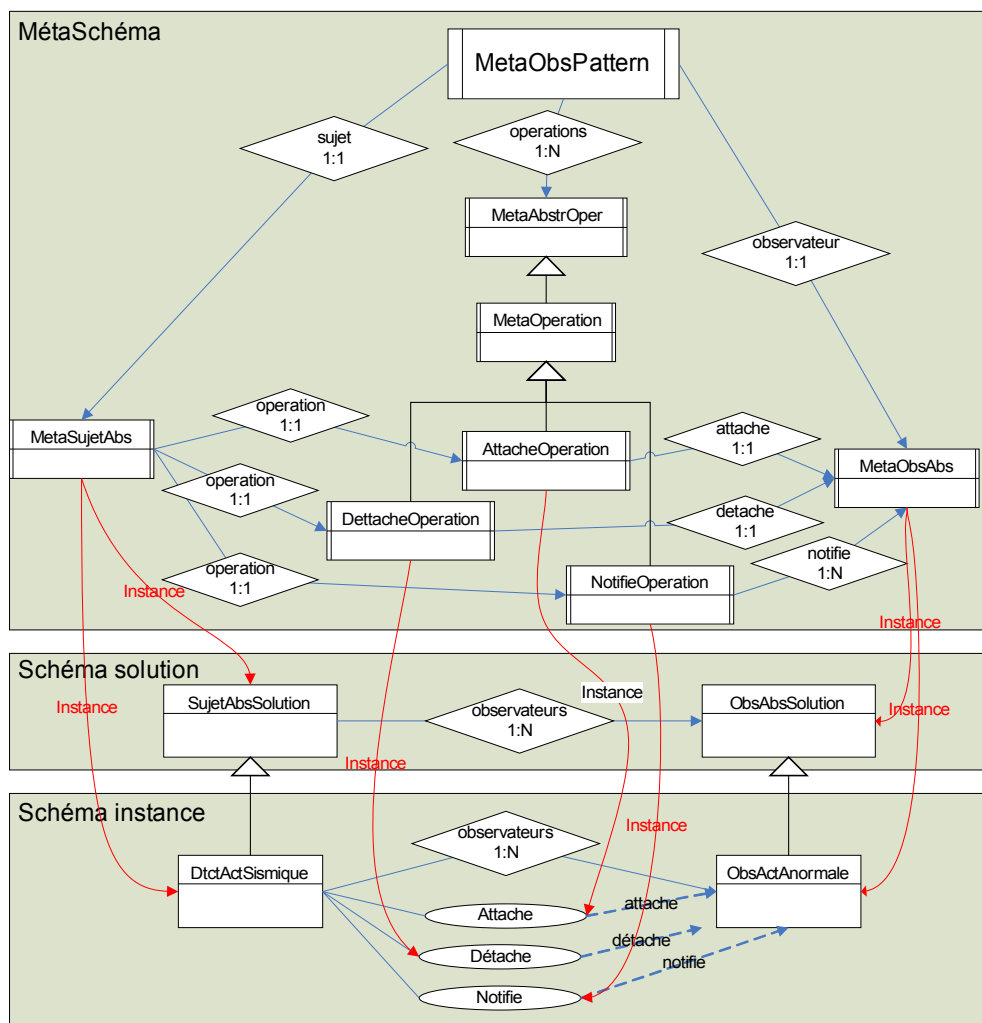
MétaSchéma

MetaObsPattern

sujet
1:1

operations
1:N

MetaAbstrOper

observateur
1:1

MetaOperation

MetaSujetAbs

operation
1:1

AttacheOperation

attache
1:1

MetaObsAbs

operation
1:1

DettacheOperation

detache
1:1

operation
1:1

NotifieOperation

notifie
1:N

Instance

Instance

Schéma solution

Instance

SujetAbsSolution

observateurs
1:N

Instance

ObsAbsSolution

Instance

Instance

Schéma instance

Instance

observateurs
1:N

DtctActSismique

ObsActAnormale

Attache

attache

Détache

détache

notifie

Notifie